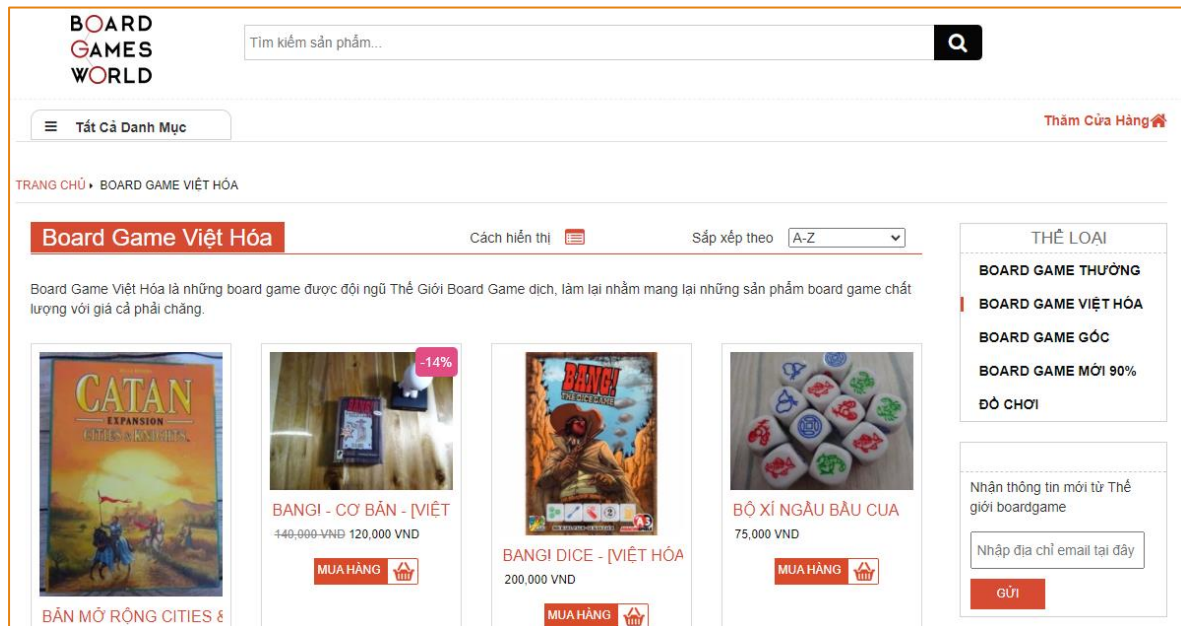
BOARD GAMES WORLD

Tìm kiếm sản phẩm...

Tất Cả Danh Mục

Thăm Cửa Hàng

TRANG CHỦ ▸ BOARD GAME VIỆT HÓA

Board Game Việt Hóa

Cách hiển thị

Sắp xếp theo A-Z

Board Game Việt Hóa là những board game được đội ngũ Thế Giới Board Game dịch, làm lại nhằm mang lại những sản phẩm board game chất lượng với giá cả phải chăng.

CATAN EXPANSION CITIES & KNIGHTS

BẢN MỞ RỘNG CITIES &

-14%

BANG! - CƠ BẢN - [VIỆT

~~140,000 VND~~ 120,000 VND

MUA HÀNG

BANG! THE DICE GAME

BANG! DICE - [VIỆT HÓA

200,000 VND

MUA HÀNG

BỘ XÍ NGẦU BẦU CUA

75,000 VND

MUA HÀNG

THỂ LOẠI

BOARD GAME THƯỜNG

BOARD GAME VIỆT HÓA

BOARD GAME GỐC

BOARD GAME MỚI 90%

ĐỒ CHƠI

Nhận thông tin mới từ Thế giới boardgame

Nhập địa chỉ email tại đây

GỬI